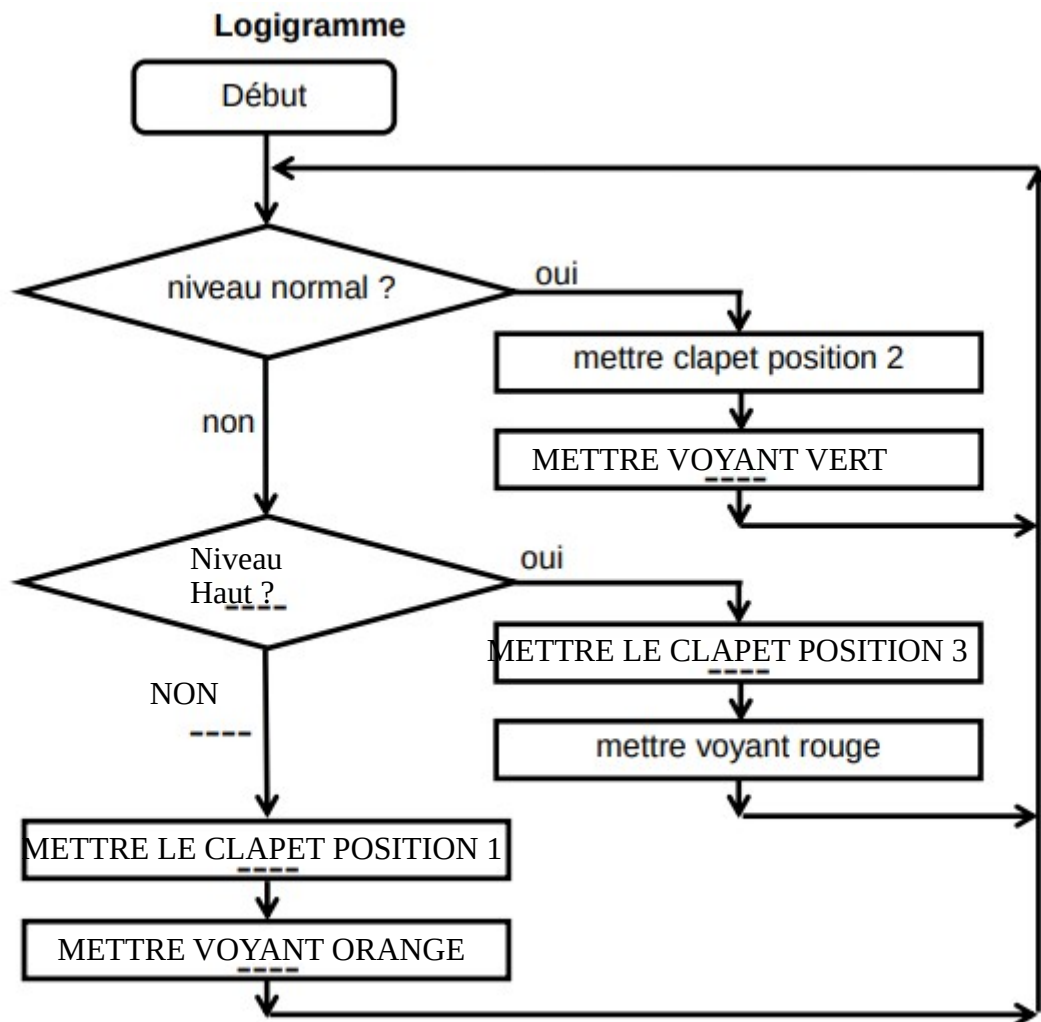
Logigramme

Début

niveau normal ?

oui

mettre clapet position 2

METTRE VOYANT VERT

non

Niveau Haut ?

oui

METTRE LE CLAPET POSITION 3

NON

mettre voyant rouge

METTRE LE CLAPET POSITION 1

METTRE VOYANT ORANGE